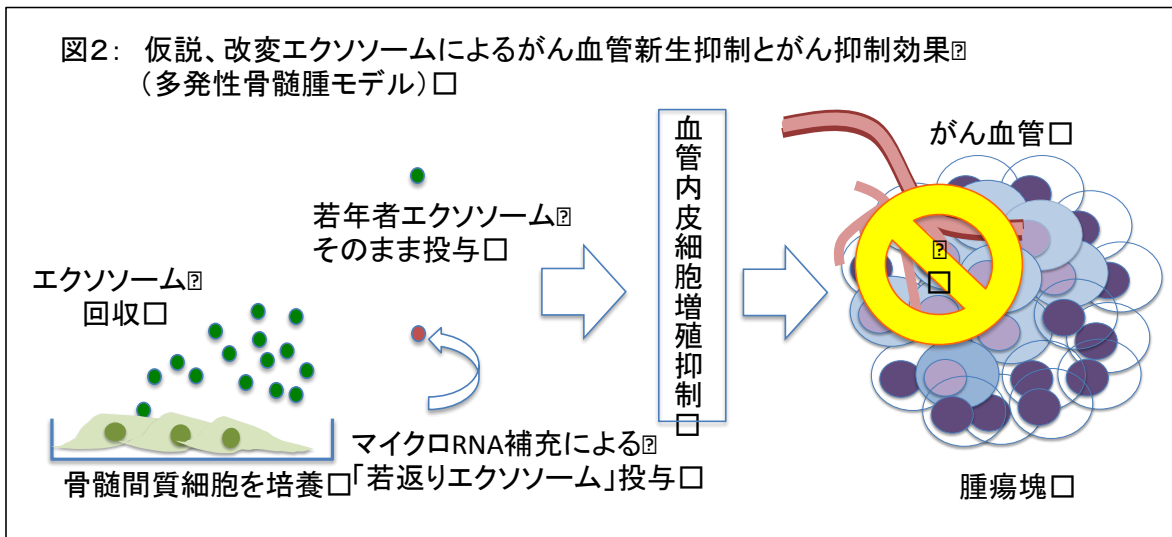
図2：仮説、改変エクソソームによるがん血管新生抑制とがん抑制効果⍰
（多発性骨髄腫モデル）☐

若年者エクソソーム⍰
そのまま投与☐

エクソソーム⍰
回収☐

マイクロRNA補充による⍰
「若返りエクソソーム」投与☐

骨髄間質細胞を培養☐

血管内皮細胞増殖抑制☐

がん血管☐

⍰
☐

腫瘍塊☐